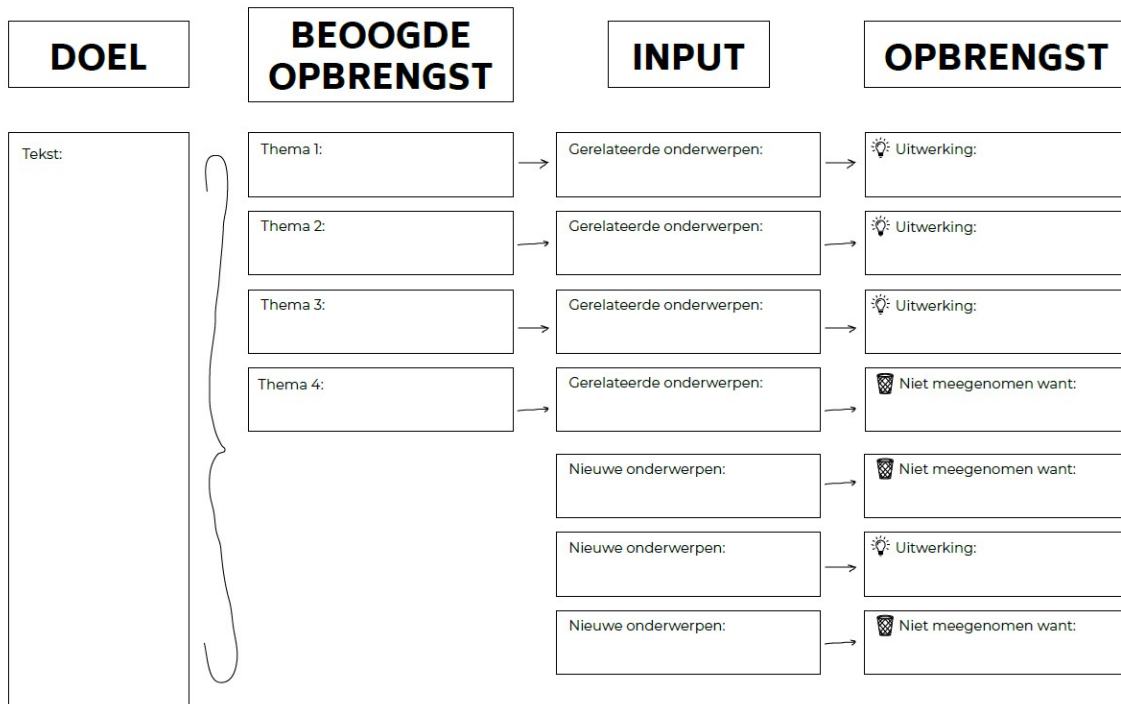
DOEL

BEOOGDE OPBRENGST

INPUT

OPBRENGST

Tekst:

Thema 1:

Gerelateerde onderwerpen:

Uitwerking:

Thema 2:

Gerelateerde onderwerpen:

Uitwerking:

Thema 3:

Gerelateerde onderwerpen:

Uitwerking:

Thema 4:

Gerelateerde onderwerpen:

Niet meegenomen want:

Nieuwe onderwerpen:

Niet meegenomen want:

Nieuwe onderwerpen:

Uitwerking:

Nieuwe onderwerpen:

Niet meegenomen want: